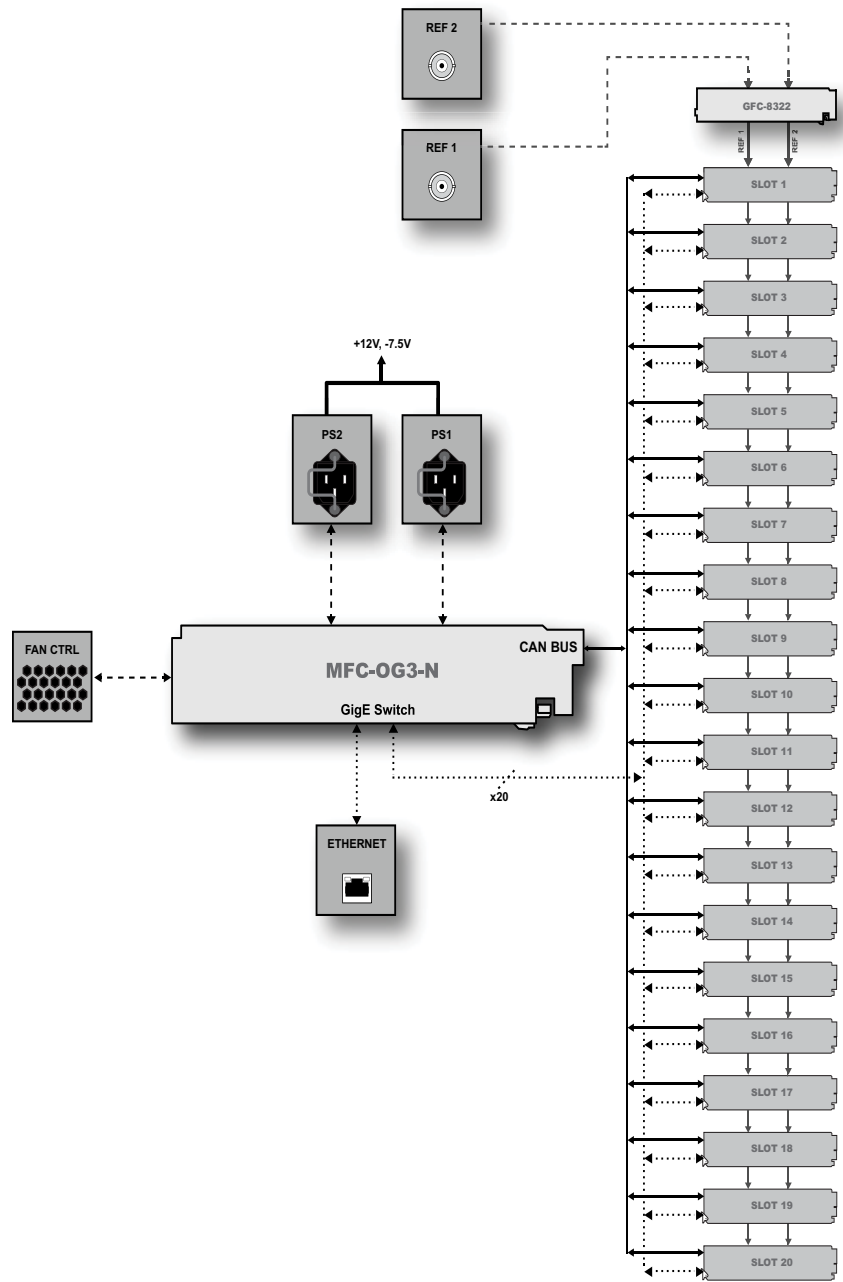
REF 2

REF 1

GFC-8322

REF 1

REF 2

SLOT 1

SLOT 2

SLOT 3

SLOT 4

SLOT 5

SLOT 6

SLOT 7

SLOT 8

SLOT 9

SLOT 10

SLOT 11

SLOT 12

SLOT 13

SLOT 14

SLOT 15

SLOT 16

SLOT 17

SLOT 18

SLOT 19

SLOT 20

+12V, -7.5V

PS2

PS1

FAN CTRL

CAN BUS

MFC-OG3-N

GigE Switch

x20

ETHERNET